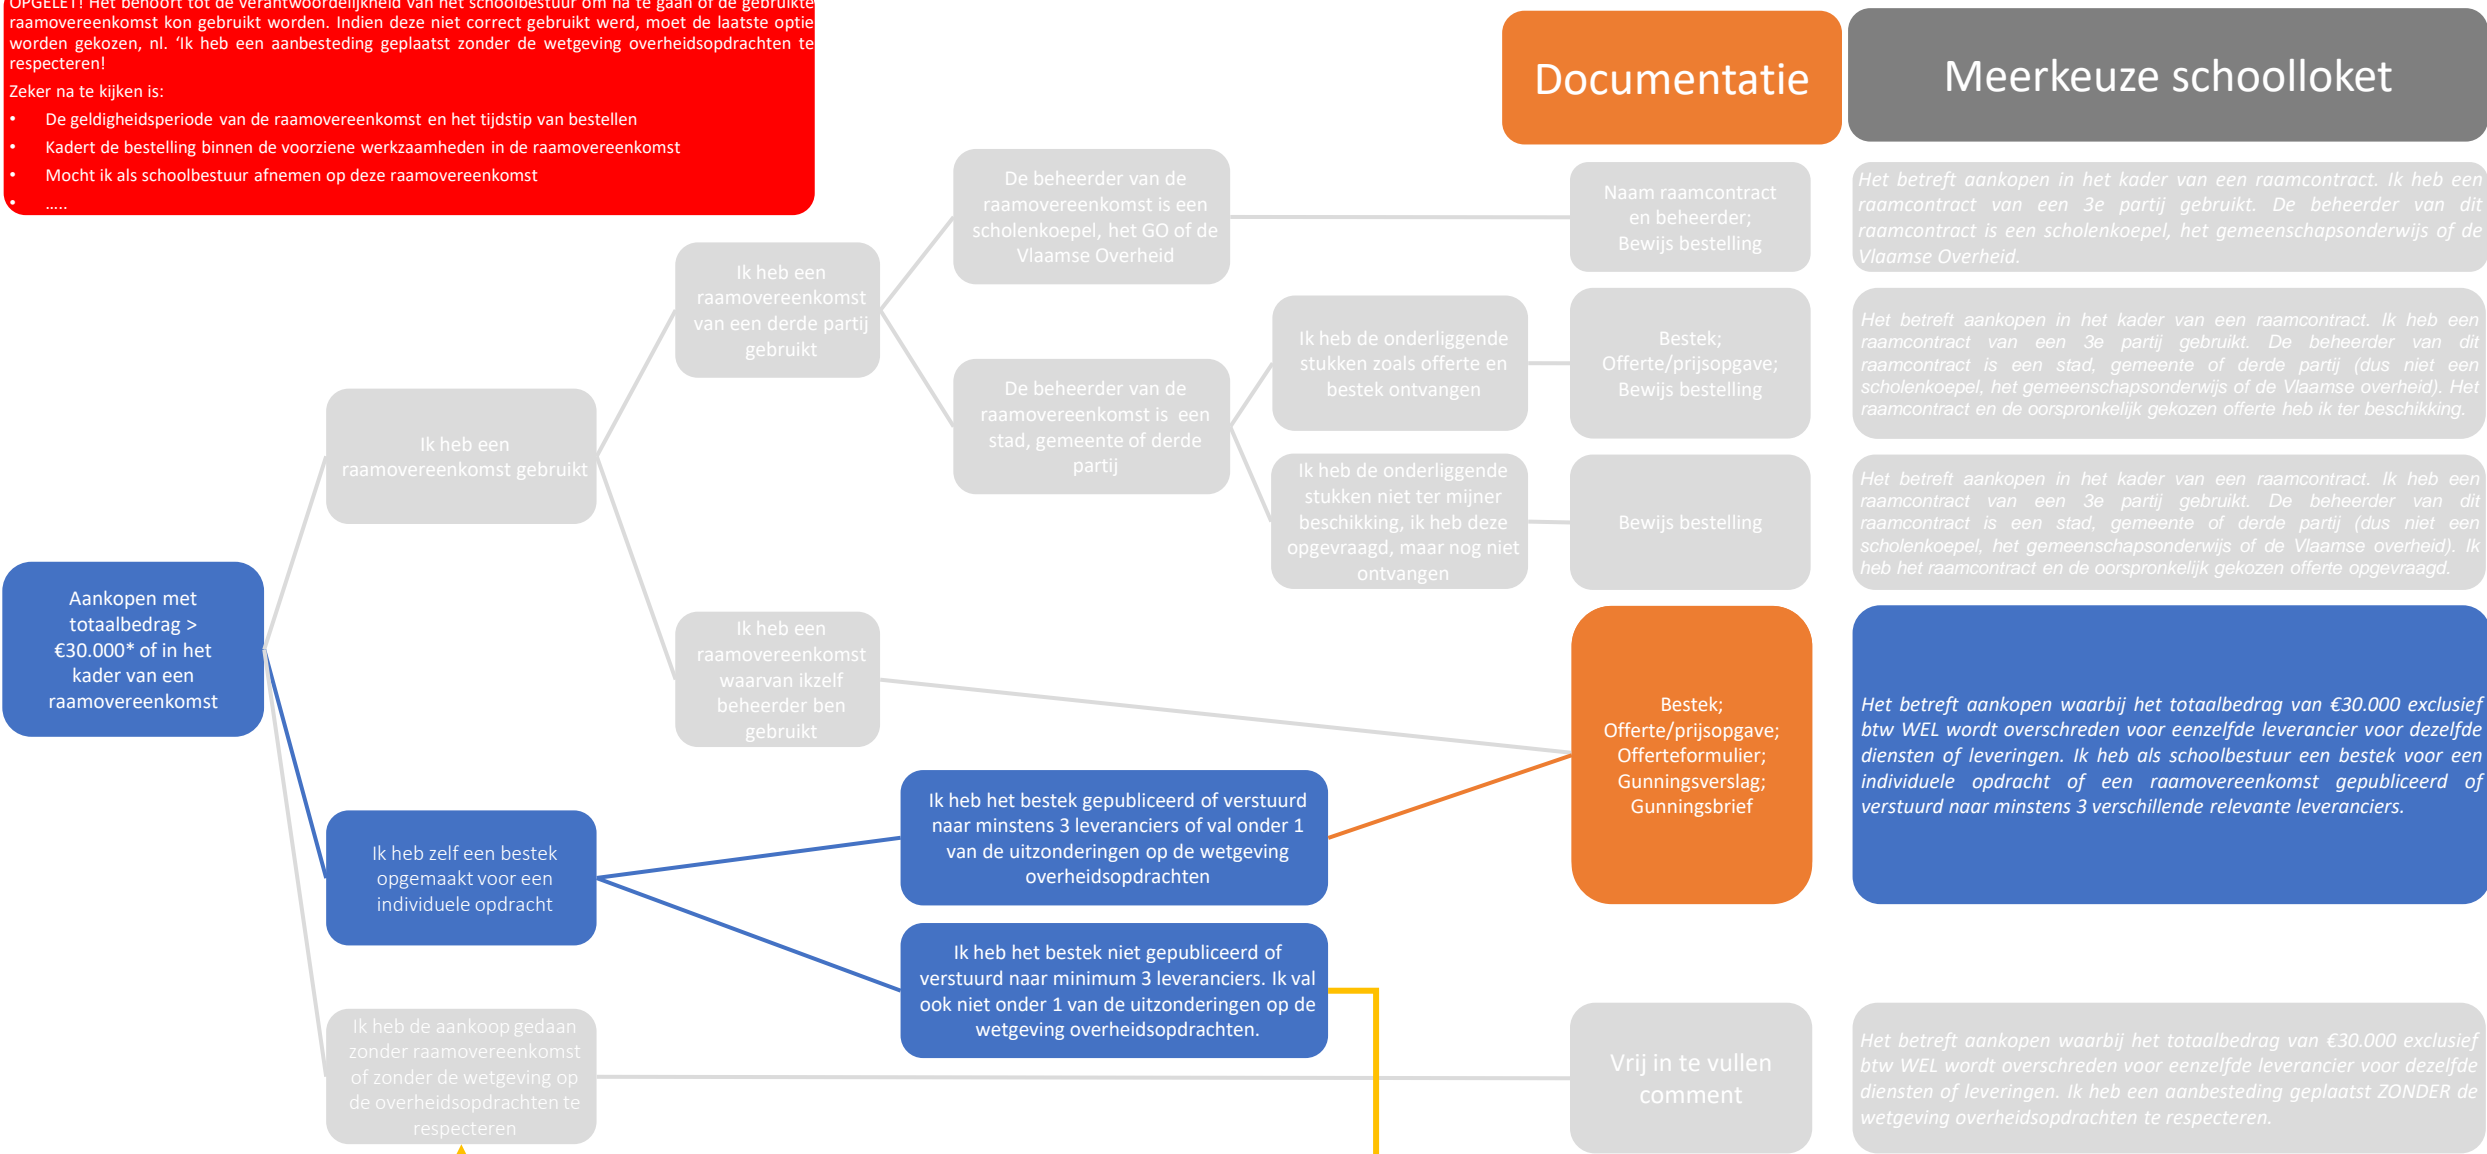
OPGELET! Het behoort tot de verantwoordelijkheid van het schoolbestuur om na te gaan of de gebruikte raamovereenkomst kon gebruikt worden. Indien deze niet correct gebruikt werd, moet de laatste optie worden gekozen, nl. 'Ik heb een aanbesteding geplaatst zonder de wetgeving overheidsopdrachten te respecteren!
Zeker na te kijken is:
• De geldigheidsperiode van de raamovereenkomst en het tijdstip van bestellen
• Kadert de bestelling binnen de voorziene werkzaamheden in de raamovereenkomst
• Mocht ik als schoolbestuur afnemen op deze raamovereenkomst
• .....

Documentatie

Meerkeuze schoolloket

Aankopen met totaalbedrag > €30.000* of in het kader van een raamovereenkomst

Ik heb een raamovereenkomst gebruikt

Ik heb een raamovereenkomst van een derde partij gebruikt

De beheerder van de raamovereenkomst is een scholenkoepel, het GO of de Vlaamse Overheid

Naam raamcontract en beheerder; Bewijs bestelling

Het betreft aankopen in het kader van een raamcontract. Ik heb een raamcontract van een 3e partij gebruikt. De beheerder van dit raamcontract is een scholenkoepel, het gemeenschapsonderwijs of de Vlaamse Overheid.

De beheerder van de raamovereenkomst is een stad, gemeente of derde partij

Ik heb de onderliggende stukken zoals offerte en bestek ontvangen

Bestek; Offerte/prijsopgave; Bewijs bestelling

Het betreft aankopen in het kader van een raamcontract. Ik heb een raamcontract van een 3e partij gebruikt. De beheerder van dit raamcontract is een stad, gemeente of derde partij (dus niet een scholenkoepel, het gemeenschapsonderwijs of de Vlaamse overheid). Het raamcontract en de oorspronkelijk gekozen offerte heb ik ter beschikking.

Ik heb de onderliggende stukken niet ter mijner beschikking, ik heb deze opgevraagd, maar nog niet ontvangen

Bewijs bestelling

Het betreft aankopen in het kader van een raamcontract. Ik heb een raamcontract van een 3e partij gebruikt. De beheerder van dit raamcontract is een stad, gemeente of derde partij (dus niet een scholenkoepel, het gemeenschapsonderwijs of de Vlaamse overheid). Ik heb het raamcontract en de oorspronkelijk gekozen offerte opgevraagd.

Ik heb een raamovereenkomst waarvan ikzelf beheerder ben gebruikt

Bestek; Offerte/prijsopgave; Offerteformulier; Gunningsverslag; Gunningsbrief

Het betreft aankopen waarbij het totaalbedrag van €30.000 exclusief btw WEL wordt overschreden voor eenzelfde leverancier voor dezelfde diensten of leveringen. Ik heb als schoolbestuur een bestek voor een individuele opdracht of een raamovereenkomst gepubliceerd of verstuurd naar minstens 3 verschillende relevante leveranciers.

Ik heb zelf een bestek opgemaakt voor een individuele opdracht

Ik heb het bestek gepubliceerd of verstuurd naar minstens 3 leveranciers of val onder 1 van de uitzonderingen op de wetgeving overheidsopdrachten

Ik heb het bestek niet gepubliceerd of verstuurd naar minimum 3 leveranciers. Ik val ook niet onder 1 van de uitzonderingen op de wetgeving overheidsopdrachten.

Ik heb de aankoop gedaan zonder raamovereenkomst of zonder de wetgeving op de overheidsopdrachten te respecteren

Vrij in te vullen comment

Het betreft aankopen waarbij het totaalbedrag van €30.000 exclusief btw WEL wordt overschreden voor eenzelfde leverancier voor dezelfde diensten of leveringen. Ik heb een aanbesteding geplaatst ZONDER de wetgeving overheidsopdrachten te respecteren.